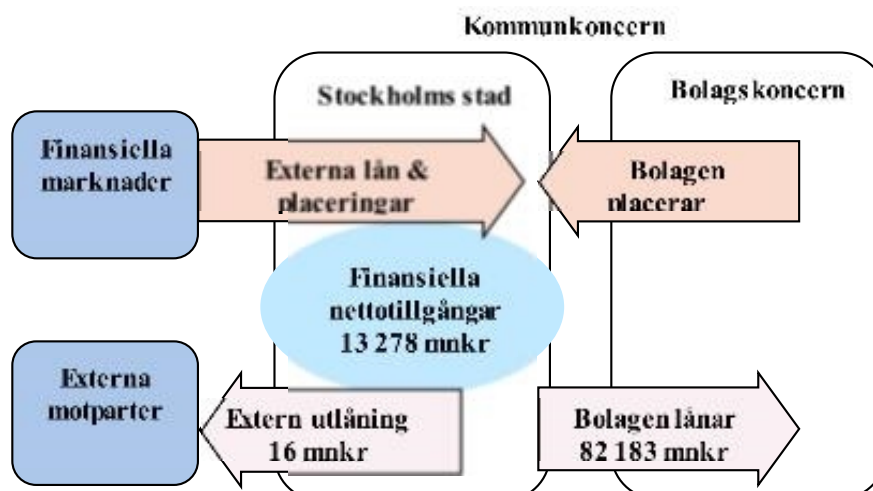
Kommunkoncern

Stockholms stad

Bolagskoncern

Finansiella marknader

Externa lån & placeringar

Bolagen placerar

Finansiella nettotillgångar 13 278 mnkr

Externa motparter

Extern utlåning 16 mnkr

Bolagen lånar 82 183 mnkr